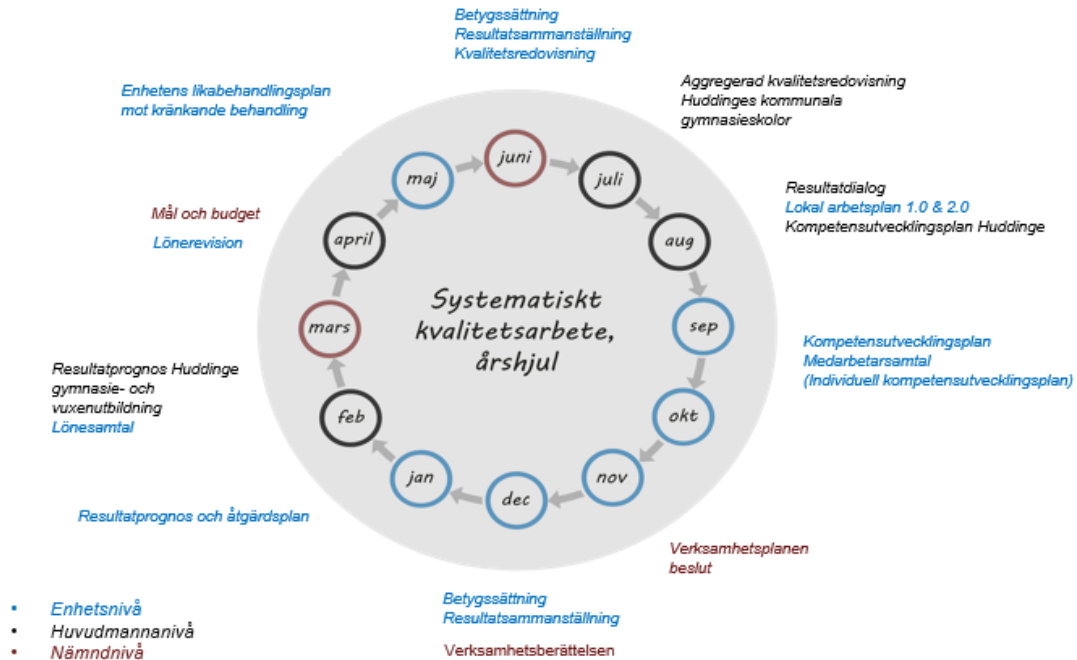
Betygssättning
Resultatsammanställning
Kvalitetsredovisning

Enhetens likabehandlingsplan mot kränkande behandling

Aggregerad kvalitetsredovisning
Huddinges kommunala gymnasieskolor

Resultatdialog
Lokal arbetsplan 1.0 & 2.0
Kompetensutvecklingsplan Huddinge

Mål och budget

Lönerevision

maj
juni
juli
aug
sep
okt
nov
dec
jan
feb
mars
april

Systematiskt kvalitetsarbete, årshjul

Kompetensutvecklingsplan
Medarbetarsamtal
(Individuell kompetensutvecklingsplan)

Resultatprognos Huddinge gymnasie- och vuxenutbildning
Lönesamtal

Resultatprognos och åtgärdsplan

Verksamhetsplanen beslut

Betygssättning
Resultatsammanställning

Verksamhetsberättelsen

• Enhetsnivå
• Huvudmannanivå
• Nämndnivå